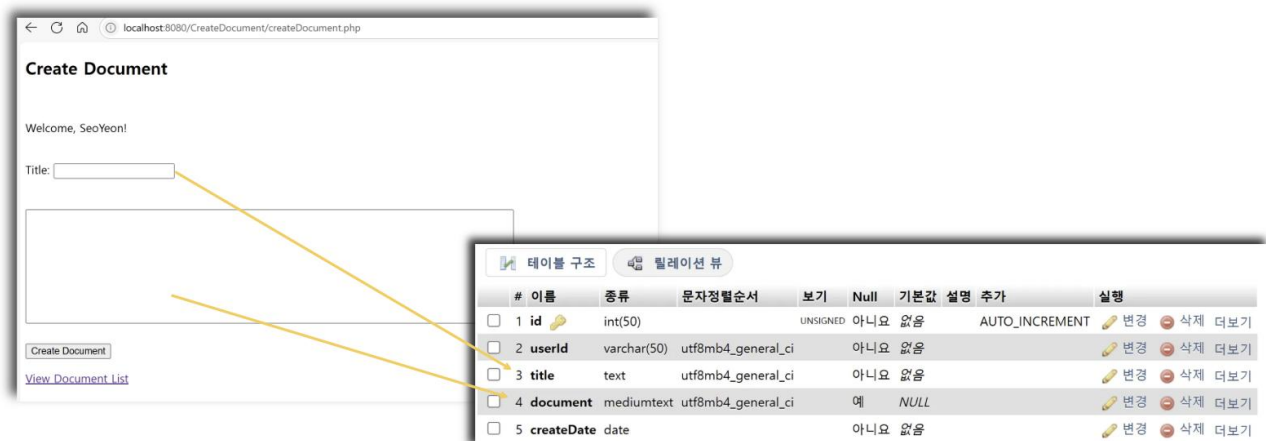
localhost:8080/CreateDocument/createDocument.php

Create Document

Welcome, SeoYeon!

Title:

Create Document

View Document List

테이블 구조 릴레이션 뷰

| # | 이름 | 종류 | 문자정렬순서 | 보기 | Null | 기본값 | 설명 | 추가 | 실행 |
|---|---|---|---|---|---|---|---|---|---|
| 1 | id | int(50) | | UNSIGNED | 아니요 | 없음 | | AUTO_INCREMENT | 변경 삭제 더보기 |
| 2 | userId | varchar(50) | utf8mb4_general_ci | | 아니요 | 없음 | | | 변경 삭제 더보기 |
| 3 | title | text | utf8mb4_general_ci | | 아니요 | 없음 | | | 변경 삭제 더보기 |
| 4 | document | mediumtext | utf8mb4_general_ci | | 예 | NULL | | | 변경 삭제 더보기 |
| 5 | createDate | date | | | 아니요 | 없음 | | | 변경 삭제 더보기 |